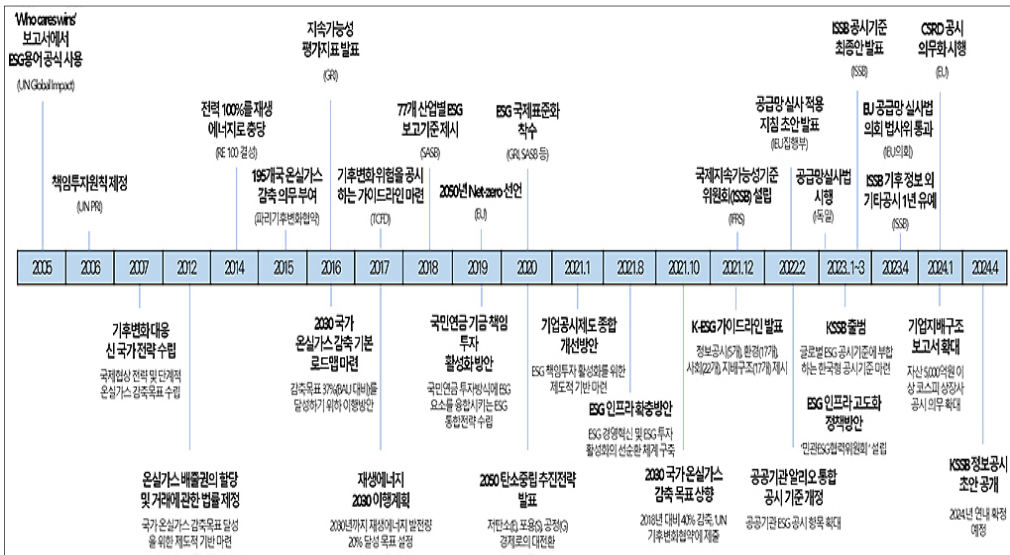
'Who cares wins' 보고서에서 ESG용어 공식 사용
(UN Global Impact)

책임투자원칙 제정
(UN PRI)

전력 100%를 재생 에너지로 충당
(RE 100 결성)

195개국 온실가스 감축 의무 부여
(파리기후변화협약)

지속가능성 평가지표 발표
(GRI)

기후변화 위험을 공시하는 가이드라인 마련
(TCFD)

77개 산업별 ESG 보고기준 제시
(SASB)

2050년 Net-zero 선언
(EU)

ESG 국제표준화 착수
(GRI, SASB 등)

국제지속가능성기준 위원회(ISSB) 설립
(IFRS)

공급망 실사 적용 지침 초안 발표
(EU집행부)

공급망실사법 시행
(독일)

ISSB 공시기준 최종안 발표
(ISSB)

EU 공급망 실사법 의회 법사위 통과
(EU의회)

ISSB 기후 정보 외 기타공시 1년 유예
(ISSB)

CSRD 공시 의무화 시행
(EU)

| 2005 | 2006 | 2007 | 2012 | 2014 | 2015 | 2016 | 2017 | 2018 | 2019 | 2020 | 2021.1 | 2021.8 | 2021.10 | 2021.12 | 2022.2 | 2023.1~3 | 2023.4 | 2024.1 | 2024.4 |
|---|---|---|---|---|---|---|---|---|---|---|---|---|---|---|---|---|---|---|---|

기후변화 대응 신 국가 전략 수립
국제협상 전략 및 단계적 온실가스 감축목표 수립

온실가스 배출권의 할당 및 거래에 관한 법률 제정
국가 온실가스 감축목표 달성을 위한 제도적 기반 마련

2030 국가 온실가스 감축 기본 로드맵 마련
감축목표 37%(BAU 대비)를 달성하기 위해 이행방안

재생에너지 2030 이행계획
2030년까지 재생에너지 발전량 20% 달성 목표 설정

국민연금 기금 책임투자 활성화 방안
국민연금 투자방식에 ESG 요소를 융합시키는 ESG 통합전략 수립

2050 탄소중립 추진전략 발표
저탄소화, 포용성, 공정성 경제로의 대전환

기업공시제도 종합 개선방안
ESG 책임투자 활성화를 위한 제도적 기반 마련

ESG 인프라 확충방안
ESG 경영혁신 및 ESG 투자 활성화의 선순환 체계 구축

2030 국가 온실가스 감축 목표 상향
2018년 대비 40% 감축, UN 기후변화협약에 제출

K-ESG 가이드라인 발표
정보공시(5개), 환경(17개), 사회(22개), 지배구조(17개) 제시

공공기관알리오 통합 공시 기준 개정
공공기관 ESG 공시 항목 확대

KSSB 출범
글로벌 ESG 공시기준에 부합하는 한국형 공시기준 마련

ESG 인프라 고도화 정책방안
'민관ESG정책위원회' 설립

기업지배구조 보고서 확대
자산 5000억원 이상 코스피 상장사 공시 의무 확대

KSSB 정보공시 초안 공개
2024년 연내 확정 예정